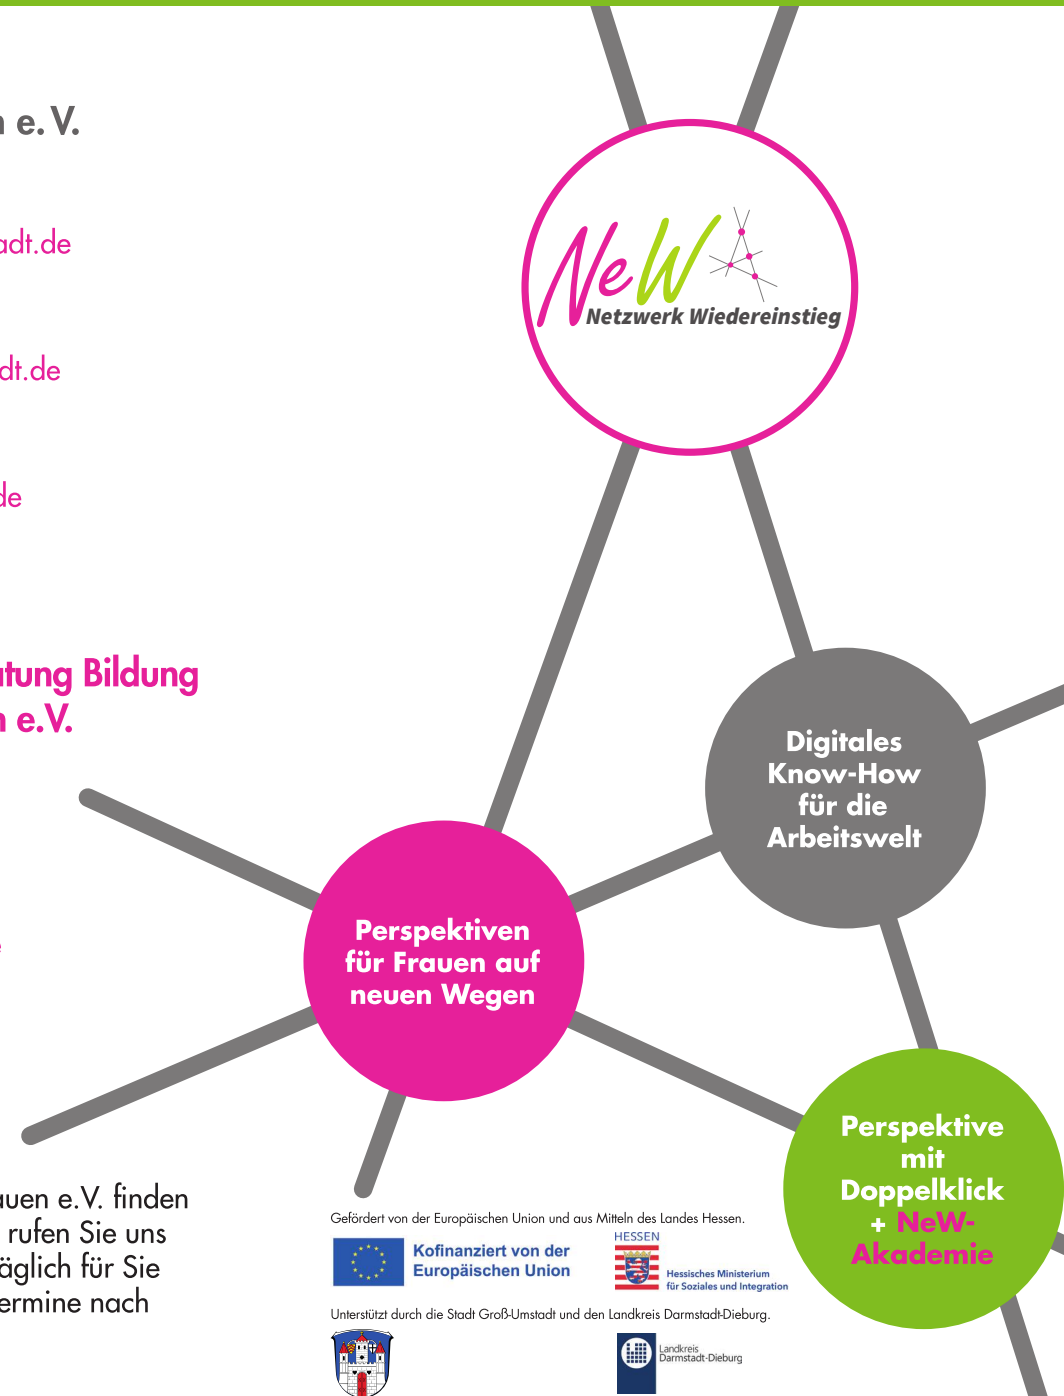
n e. V.

adt.de

dt.de

de

atung Bildung
n e.V.

NeW
Netzwerk Wiedereinstieg

Digitales Know-How für die Arbeitswelt

Perspektiven für Frauen auf neuen Wegen

Perspektive mit Doppelklick + NeW-Akademie

auen e.V. finden
rufen Sie uns
äglich für Sie
ermine nach

Gefördert von der Europäischen Union und aus Mitteln des Landes Hessen.

Kofinanziert von der Europäischen Union

HESSEN
Hessisches Ministerium für Soziales und Integration

Unterstützt durch die Stadt Groß-Umstadt und den Landkreis Darmstadt-Dieburg.

Landkreis Darmstadt-Dieburg